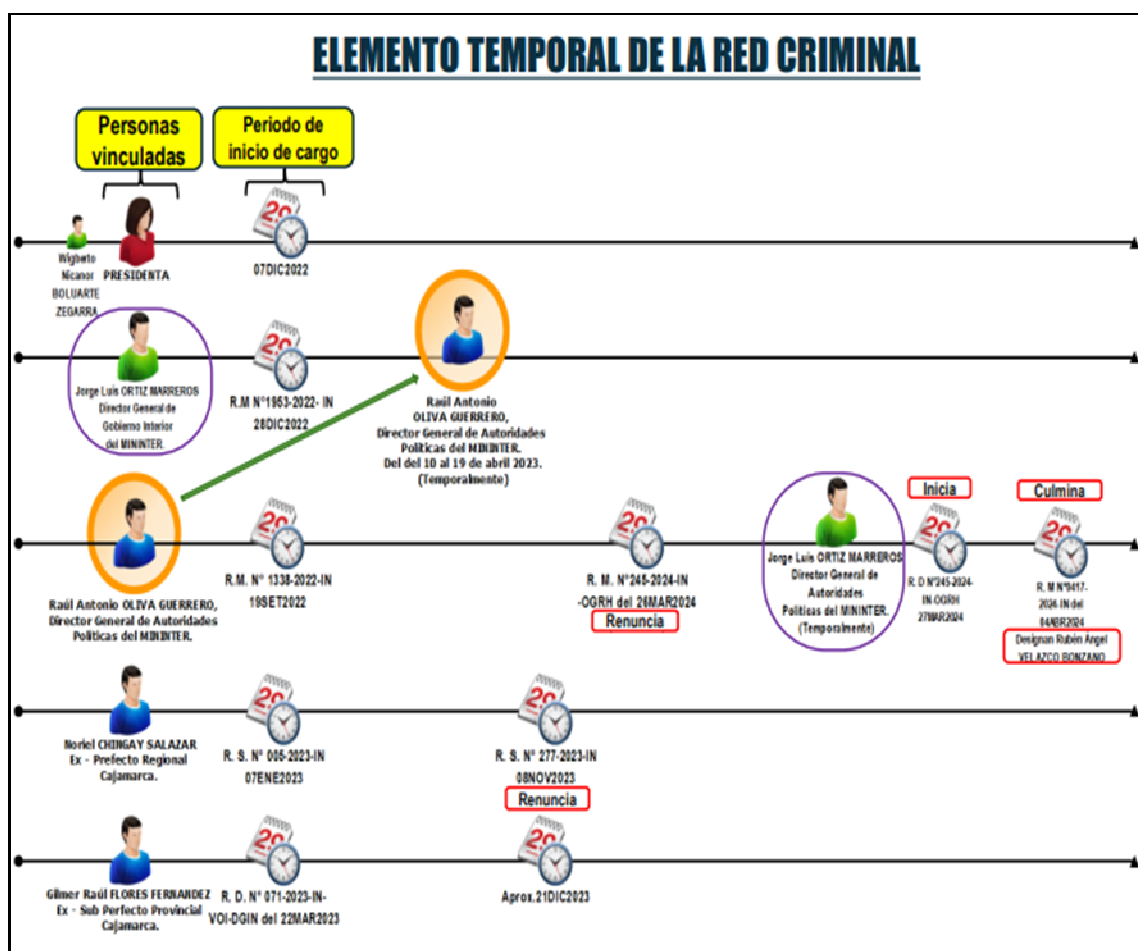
ELEMENTO TEMPORAL DE LA RED CRIMINAL

Personas vinculadas

Periodo de inicio de cargo

Wigberto Nicanor BOLUARTE ZEGARRA

PRESIDENTA

07DIC2022

Jorge Luis ORTIZ MARREROS Director General de Gobierno Interior del MININTER.

R.M N°1953-2022- IN 28DIC2022

Raúl Antonio OLIVA GUERRERO, Director General de Autoridades Políticas del MININTER. Del del 10 al 19 de abril 2023. (Temporalmente)

Raúl Antonio OLIVA GUERRERO, Director General de Autoridades Políticas del MININTER.

R.M. N° 1338-2022-IN 19SET2022

R. M. N°245-2024-IN -OGRH del 26MAR2024

Renuncia

Jorge Luis ORTIZ MARREROS Director General de Autoridades Políticas del MININTER. (Temporalmente)

Inicia

R. D N°245-2024-IN-OGRH 27MAR2024

Culmina

R. M N°0417-2024 IN del 04ABR2024

Designan Rubén Angel VELAZCO BONZANO

Noriel CHINGAY SALAZAR Ex - Prefecto Regional Cajamarca.

R. S. N° 006-2023-IN 07ENE2023

R. S. N° 277-2023-IN 08NOV2023

Renuncia

Gilmer Raúl FLORES FERNANDEZ Ex - Sub Perfecto Provincial Cajamarca.

R. D. N° 071-2023-IN-VOI-DGIN del 22MAR2023

Aprox.21DIC2023